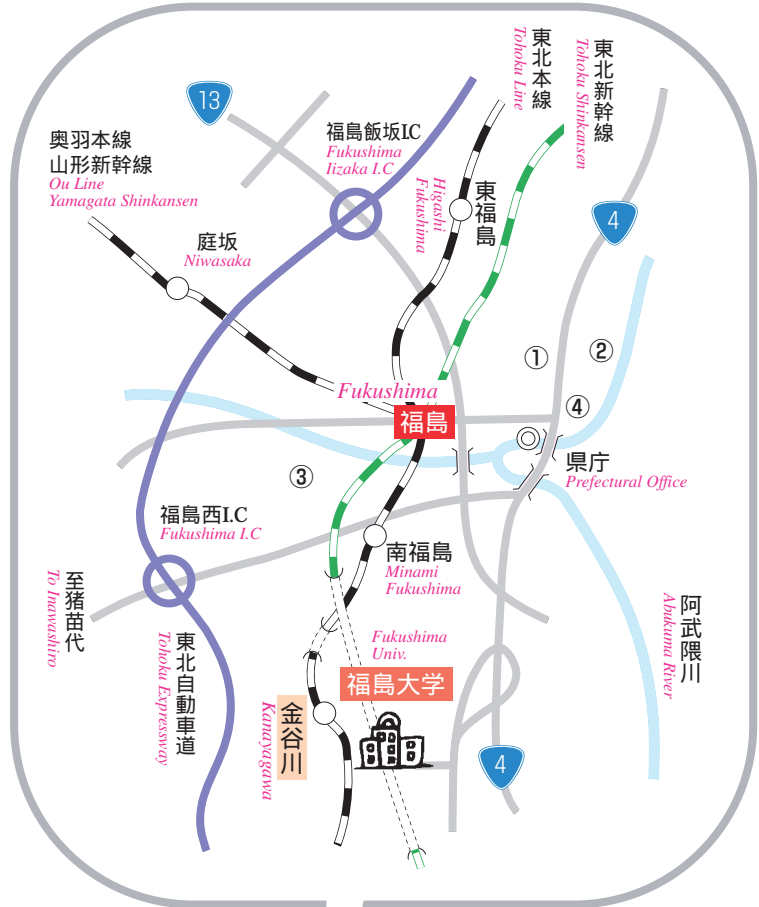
13

奥羽本線
山形新幹線
Ou Line
Yamagata Shinkansen

福島飯坂IC
Fukushima Iizaka I.C

東北本線
Tohoku Line

東北新幹線
Tohoku Shinkansen

東福島
Higashi Fukushima

4

庭坂
Niwasaka

①
②
④

Fukushima
福島

県庁
Prefectural Office

③

福島西I.C
Fukushima I.C

南福島
Minami Fukushima

至猪苗代
To Inawashiro

Fukushima Univ.
福島大学

東北自動車道
Tohoku Expressway

金谷川
Kanayagawa

阿武隈川
Abukuma River

4